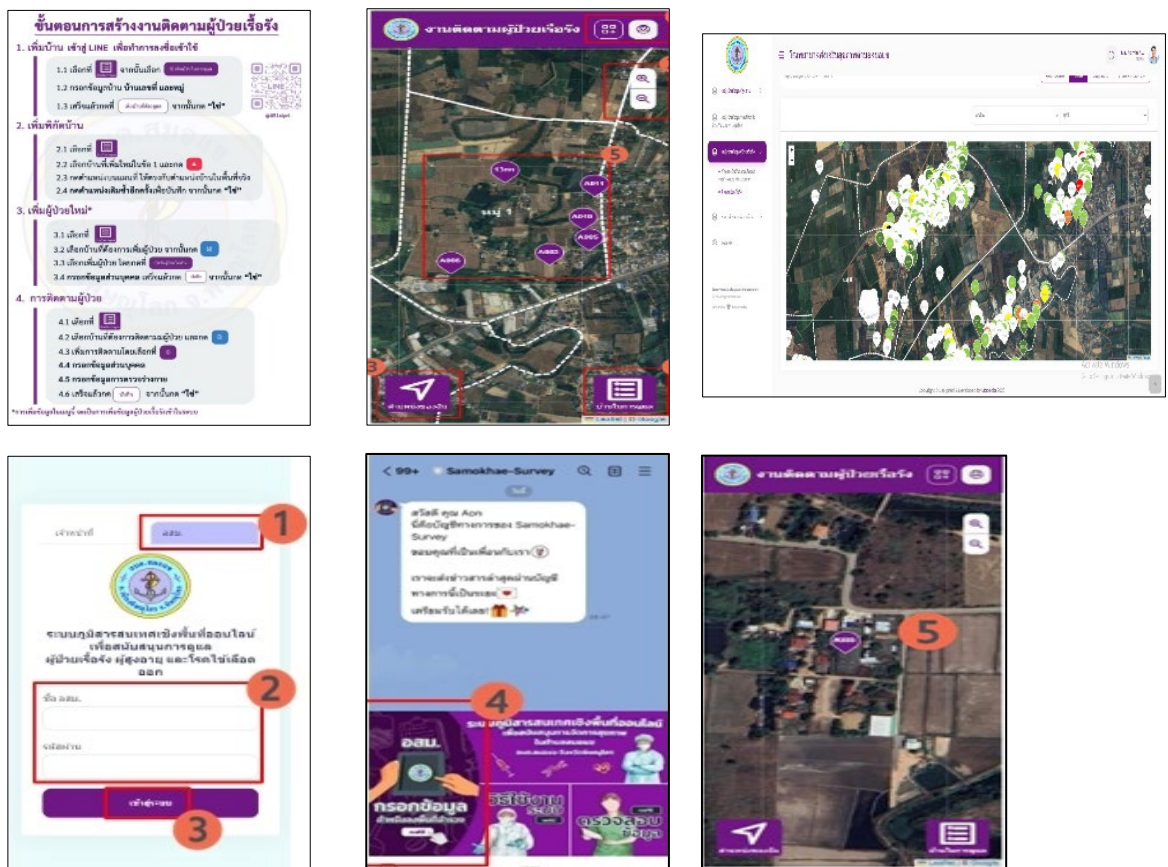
ขั้นตอนการสร้างงานติดตามผู้ป่วยเรื้อรัง

1. เพิ่มบ้าน เข้าสู่ LINE เพื่อทำการลงชื่อเข้าใช้

1.1 เลือกที่ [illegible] จากนั้นเลือก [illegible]

1.2 กรอกข้อมูลบ้าน บ้านเลขที่ และหมู่

1.3 เสร็จแล้วกดที่ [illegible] จากนั้นกด "ใช่"

2. เพิ่มพิกัดบ้าน

2.1 เลือกที่

2.2 เลือกบ้านที่เพิ่มใหม่ในข้อ 1 และกด

2.3 กดค้างหมุดบนแผนที่ ให้ตรงกับตำแหน่งบ้านในพื้นที่จริง

2.4 กดตำแหน่งเดิมซ้ำอีกครั้งเพื่อบันทึก จากนั้นกด "ใช่"

3. เพิ่มผู้ป่วยใหม่*

3.1 เลือกที่

3.2 เลือกบ้านที่ต้องการเพิ่มผู้ป่วย จากนั้นกด

3.3 เลือกเพิ่มผู้ป่วย โดยกดที่ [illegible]

3.4 กรอกข้อมูลส่วนบุคคล เสร็จแล้วกด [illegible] จากนั้นกด "ใช่"

4. การติดตามผู้ป่วย

4.1 เลือกที่

4.2 เลือกบ้านที่ต้องการติดตามผู้ป่วย และกด

4.3 เพิ่มการติดตามโดยเลือกที่

4.4 กรอกข้อมูลส่วนบุคคล

4.5 กรอกข้อมูลการตรวจร่างกาย

4.6 เสร็จแล้วกด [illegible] จากนั้นกด "ใช่"

*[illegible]

งานติดตามผู้ป่วยเรื้อรัง

5

หมู่ 1

A011

A010

A005

A003

A006

3

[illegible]

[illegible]

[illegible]

1

อสม.

ระบบภูมิสารสนเทศเชิงพื้นที่ออนไลน์ เพื่อสนับสนุนการดูแล ผู้ป่วยเรื้อรัง ผู้สูงอายุ และโรคไข้เลือดออก

2

ชื่อ อสม.

รหัสผ่าน

เข้าสู่ระบบ

3

< 99+ Samokhae-Survey

สวัสดี คุณ Aon นี่คือบัญชีทางการของ Samokhae-Survey ขอบคุณที่เป็นเพื่อนกับเรา

เราจะส่งข่าวสารล่าสุดผ่านบัญชีทางการนี้เป็นระยะ

เตรียมรับได้เลย!

4

ระบบภูมิสารสนเทศเชิงพื้นที่ออนไลน์

อสม.

กรอกข้อมูล

วิธีใช้งาน

ตรวจสอบข้อมูล

งานติดตามผู้ป่วยเรื้อรัง

A005

5